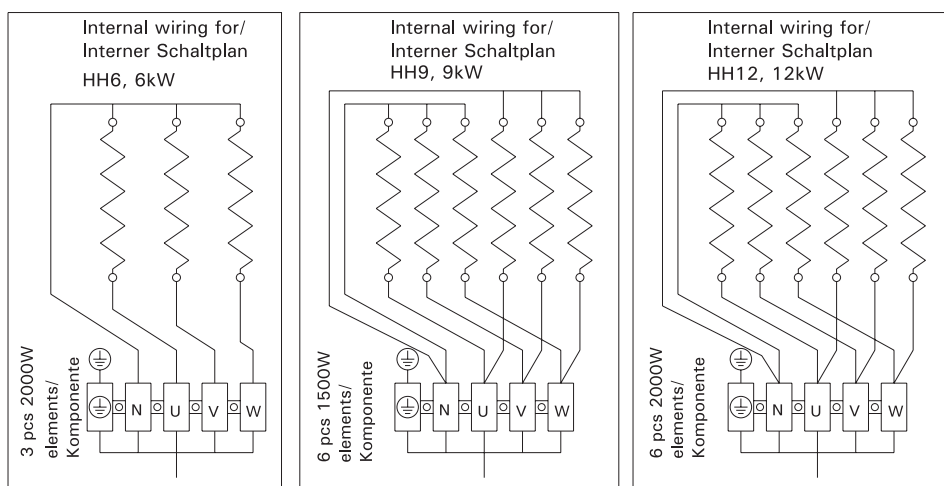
Internal wiring for/
Interner Schaltplan
HH6, 6kW

3 pcs 2000W
elements/
Komponente

N U V W

Internal wiring for/
Interner Schaltplan
HH9, 9kW

6 pcs 1500W
elements/
Komponente

N U V W

Internal wiring for/
Interner Schaltplan
HH12, 12kW

6 pcs 2000W
elements/
Komponente

N U V W